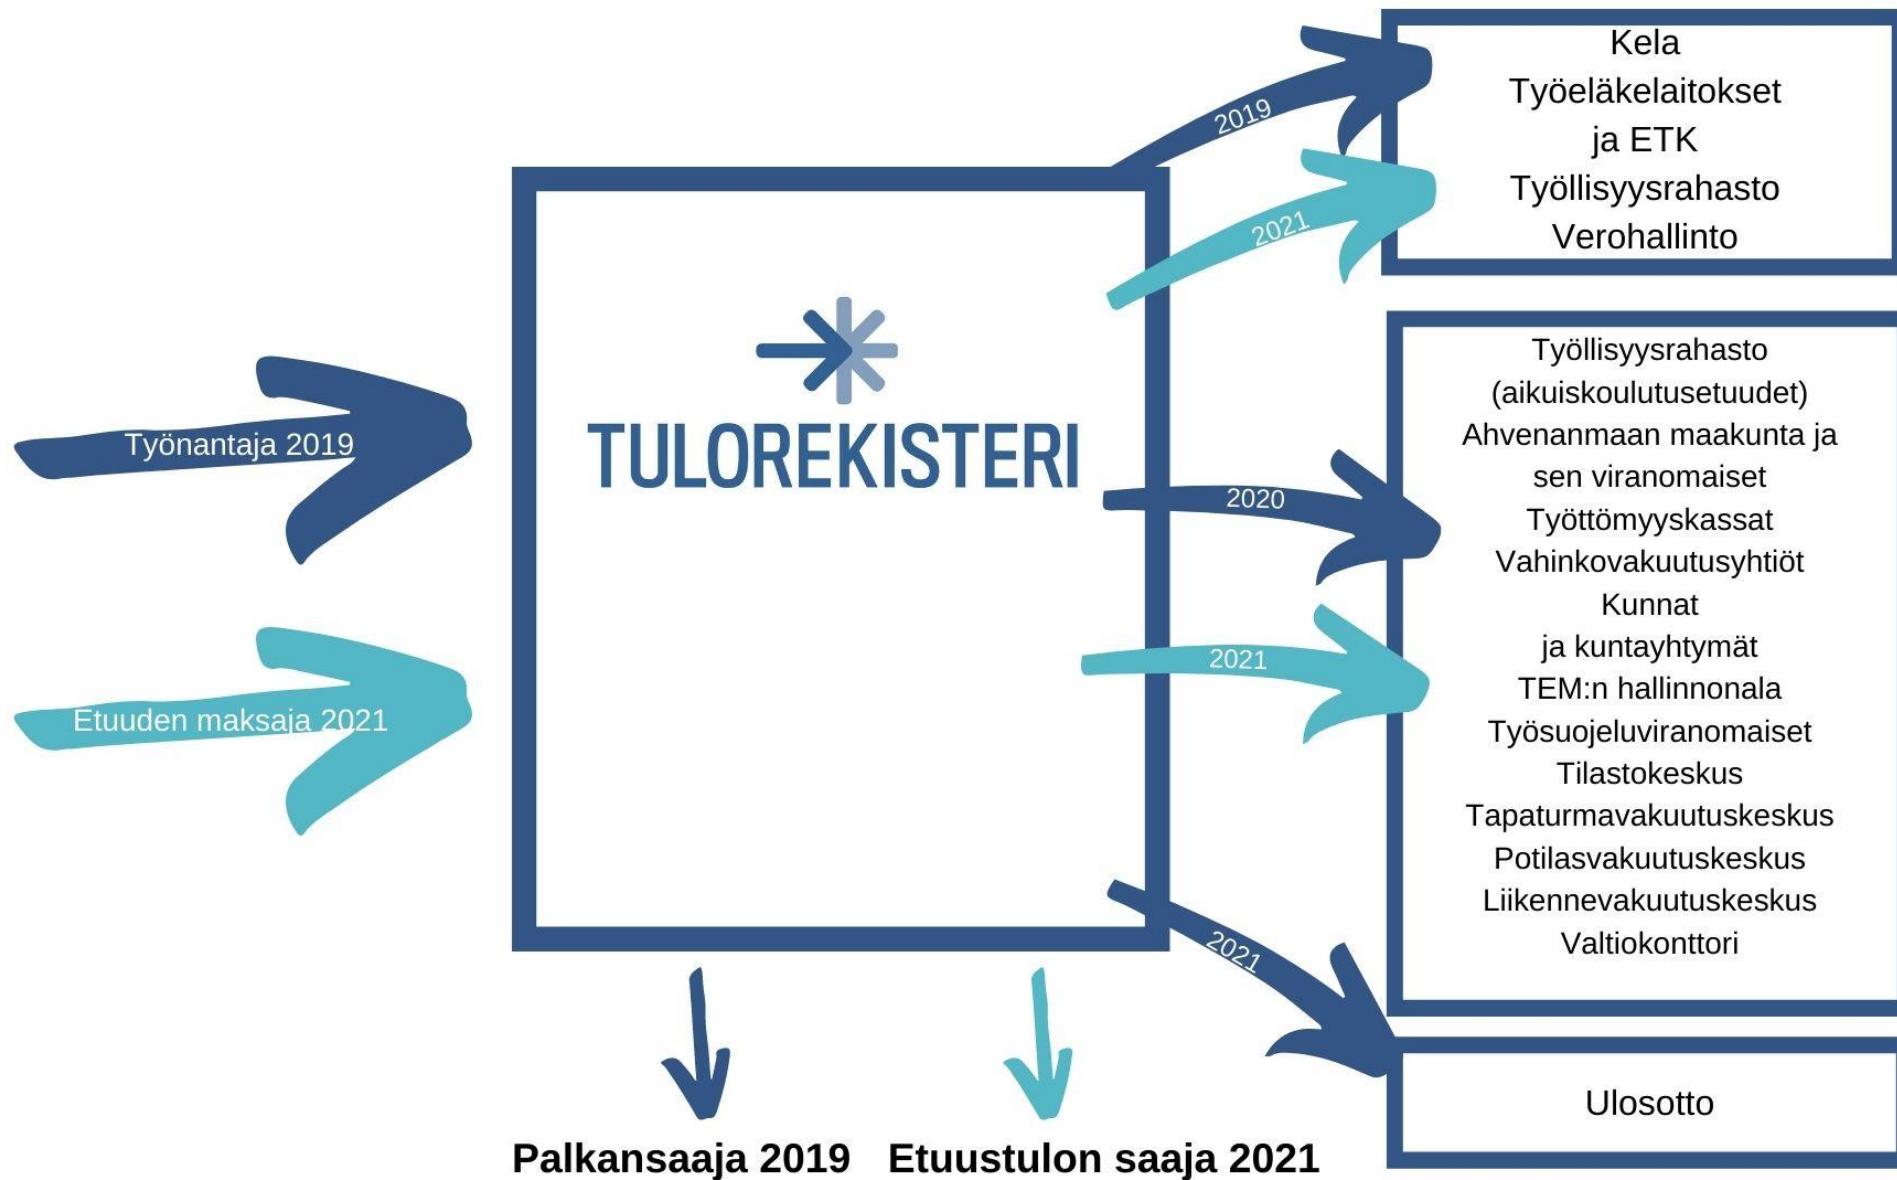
Työnantaja 2019

Etuuden maksaja 2021

TULOREKISTERI

2019

2021

Kela
Työeläkelaitokset
ja ETK
Työllisyysrahasto
Verohallinto

2020

2021

2021

Työllisyysrahasto
(aikuiskoulutusetuudet)
Ahvenanmaan maakunta ja
sen viranomaiset
Työttömyyskassat
Vahinkovakuutusyhtiöt
Kunnat
ja kuntayhtymät
TEM:n hallinnonala
Työsuojeluviranomaiset
Tilastokeskus
Tapaturmavakuutuskeskus
Potilasvakuutuskeskus
Liikennevakuutuskeskus
Valtiokonttori

Ulosotto

Palkansaaja 2019 Etuustulon saaja 2021